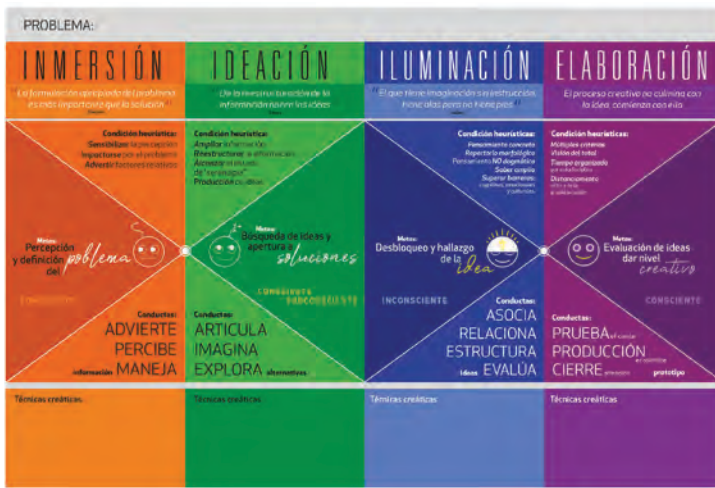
PROBLEMA:

INMERSIÓN

"La formulación apropiada del problema es más importante que la solución."

Condición heurística:
Sensibilizar la percepción
Impactarse por el problema
Advertir factores creativos

Meta:
Percepción y definición del problema

CONSCIENTE

Conductas:
ADVIERTE
PERCIBE
información MANEJA

Técnicas creativas:

IDEACIÓN

"De la investigación inicial de la información nacen las ideas."

Condición heurística:
Ampliar información
Reestructurar la información
Acceso a núcleos de "sinapsis"
Producción de ideas

Meta:
Búsqueda de ideas y apertura a soluciones

CONSCIENTE SUBCONSCIENTE

Conductas:
ARTICULA
IMAGINA
EXPLORA alternativas

Técnicas creativas:

ILUMINACIÓN

"El que tiene imaginación sin instrucción, tiene alas pero no tiene pies."

Condición heurística:
Pensamiento concreto
Repertorio morfológico
Pensamiento NO dogmático
Saber sorpresa
Superar barreras cognitivas, emocionales, culturales

Meta:
Desbloqueo y hallazgo de la idea

INCONSCIENTE

Conductas:
ASOCIA
RELACIONA
ESTRUCTURA
ideas EVALÚA

Técnicas creativas:

ELABORACIÓN

"El proceso creativo no culmina con la idea, comienza con ella."

Condición heurística:
Múltiples criterios
Visión del total
Tiempo organizado
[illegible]
Distanciamiento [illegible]

Meta:
Evaluación de ideas dar nivel creativo

CONSCIENTE

Conductas:
PRUEBA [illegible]
PRODUCCIÓN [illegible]
CIERRE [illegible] prototipo

Técnicas creativas: